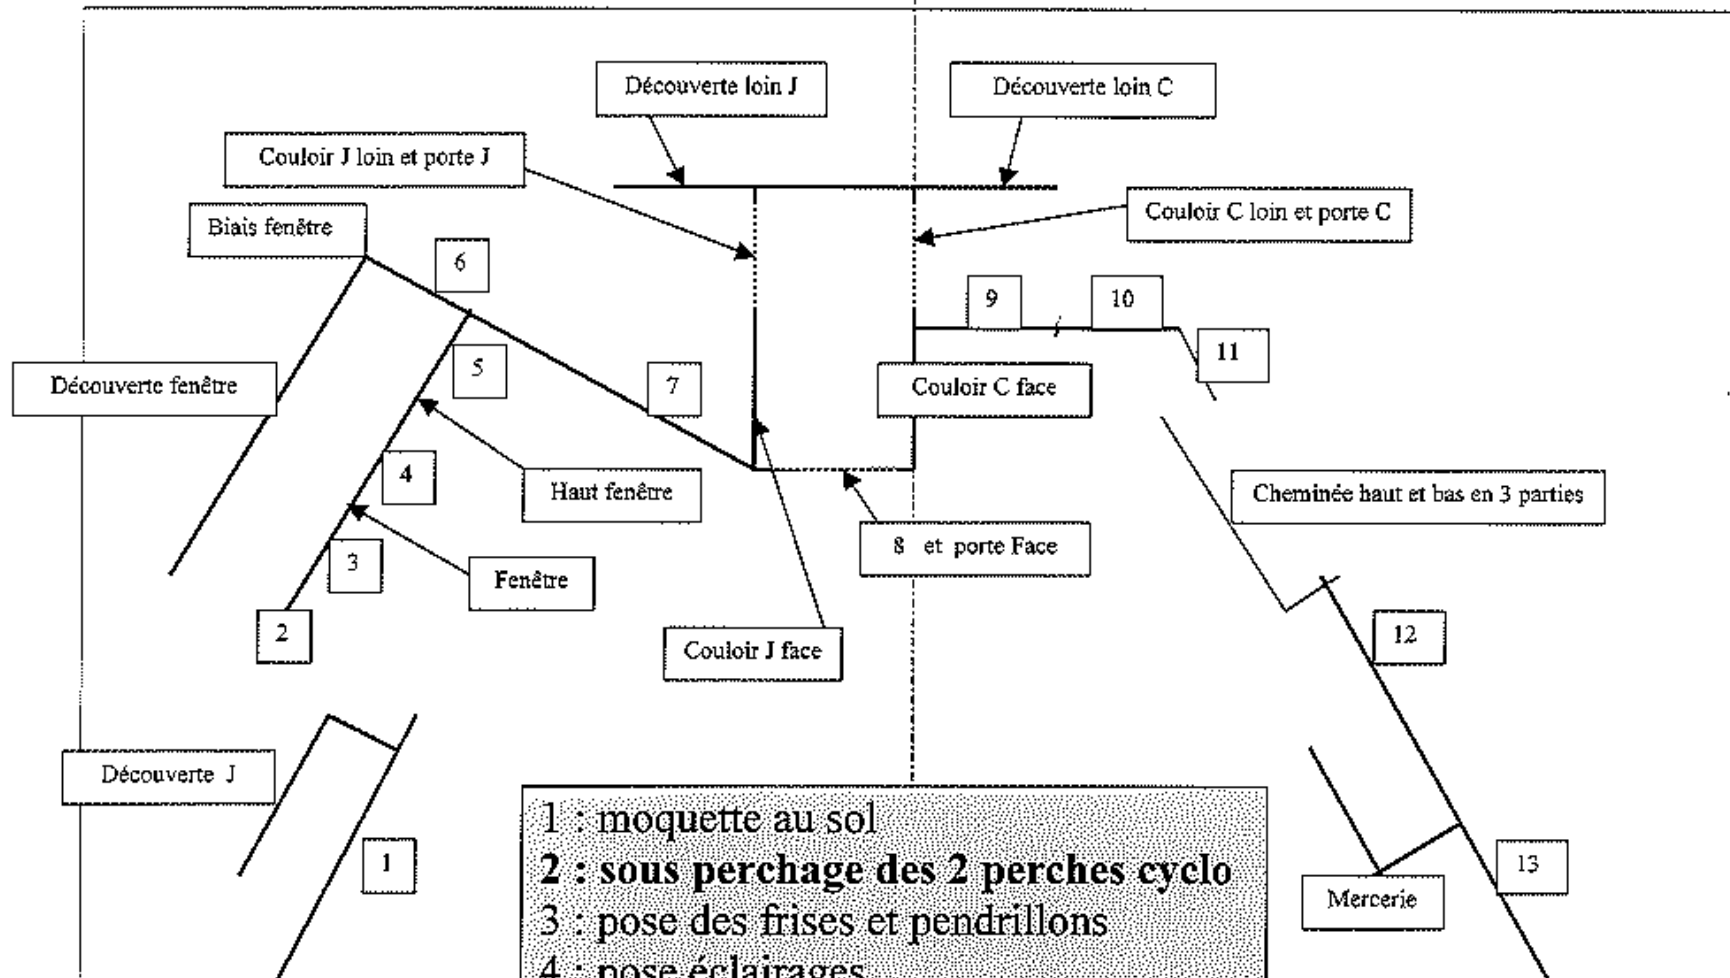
Découverte loin J

Découverte loin C

Couloir J loin et porte J

Couloir C loin et porte C

Biais fenêtre

6

9

10

11

5

Découverte fenêtre

7

Couloir C face

4

Haut fenêtre

Cheminée haut et bas en 3 parties

8 et porte Face

3

Fenêtre

2

Couloir J face

12

Découverte J

1

13

Mercerie

1 : moquette au sol
**2 : sous perchage des 2 perches cyclo**
3 : pose des frises et pendrillons
4 : pose éclairages